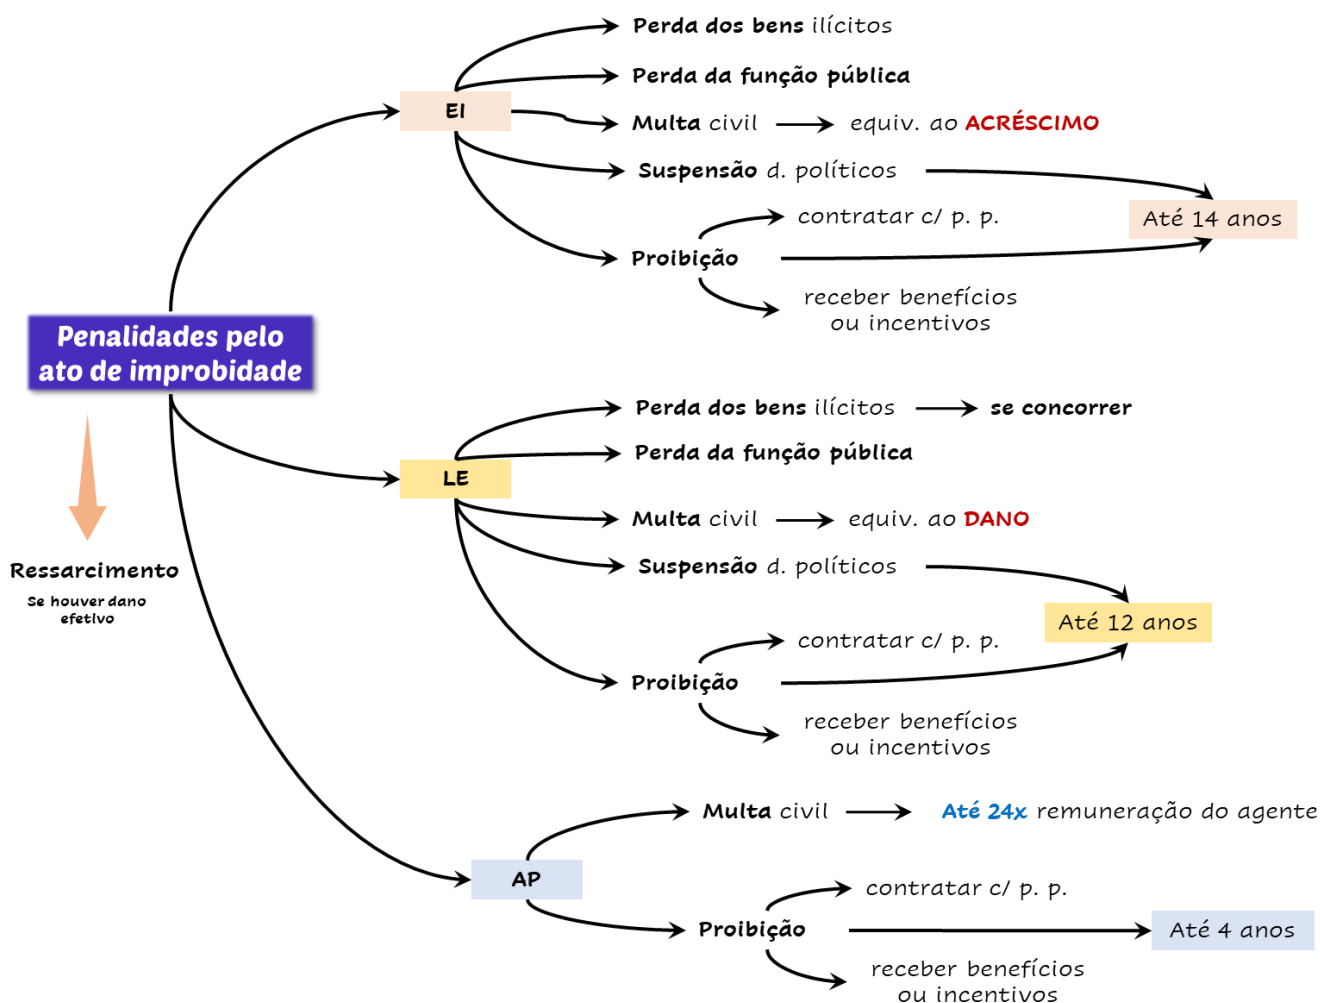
Penalidades pelo ato de improbidade

Ressarcimento
Se houver dano efetivo

EI
Perda dos bens ilícitos
Perda da função pública
Multa civil → equiv. ao ACRÉSCIMO
Suspensão d. políticos
Proibição
contratar c/ p. p.
receber benefícios ou incentivos
Até 14 anos

LE
Perda dos bens ilícitos → se concorrer
Perda da função pública
Multa civil → equiv. ao DANO
Suspensão d. políticos
Proibição
contratar c/ p. p.
receber benefícios ou incentivos
Até 12 anos

AP
Multa civil → Até 24x remuneração do agente
Proibição
contratar c/ p. p.
receber benefícios ou incentivos
Até 4 anos